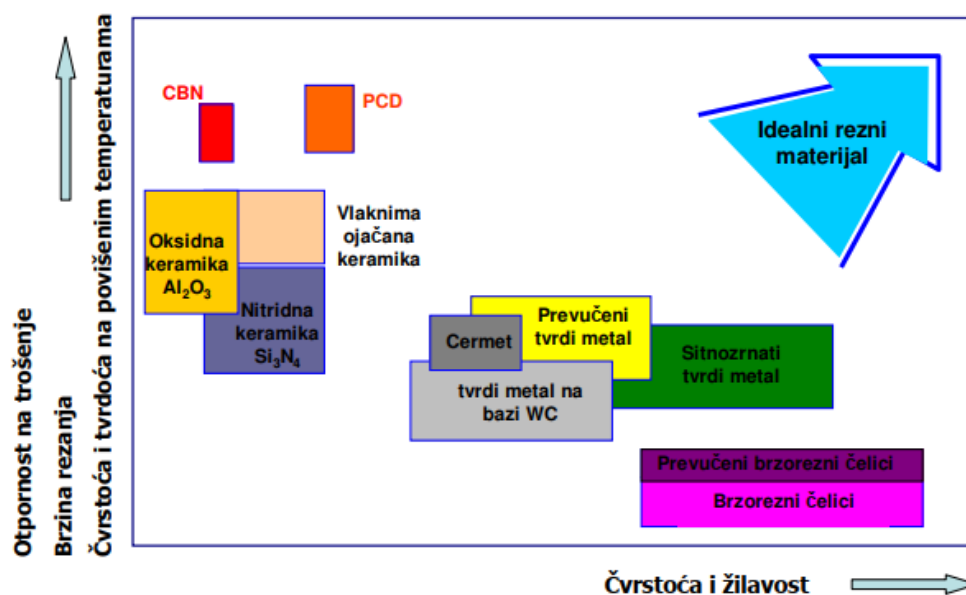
Otpornost na trošenje
Brzina rezanja
Čvrstoća i tvrdoća na povišenim temperaturama

CBN

PCD

Idealni rezni materijal

Oksidna keramika $Al_2O_3$

Vlaknima ojačana keramika

Nitridna keramika $Si_3N_4$

Prevučeni tvrdi metal

Cermet

Sitnozrnati tvrdi metal

tvrdi metal na bazi WC

Prevučeni brzorezni čelici

Brzorezni čelici

Čvrstoća i žilavost